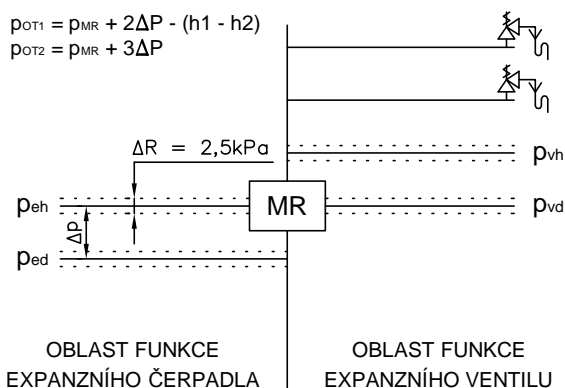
$p_{OT1} = p_{MR} + 2\Delta P - (h1 - h2)$
$p_{OT2} = p_{MR} + 3\Delta P$

$\Delta R = 2{,}5kPa$

$p_{vh}$

$p_{eh}$

MR

$p_{vd}$

$\Delta P$

$p_{ed}$

OBLAST FUNKCE EXPANZNÍHO ČERPADLA

OBLAST FUNKCE EXPANZNÍHO VENTILU